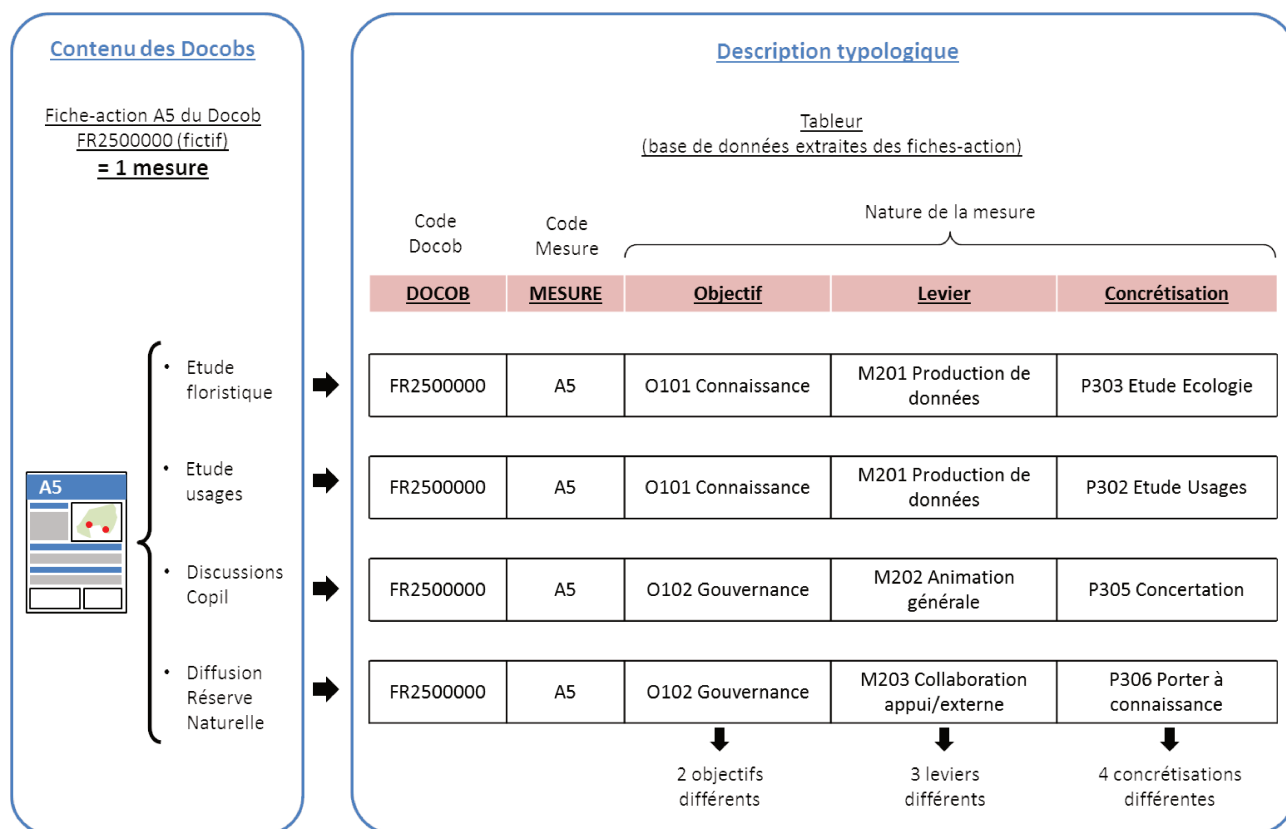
Contenu des Docobs

Fiche-action A5 du Docob FR2500000 (fictif)
= 1 mesure

A5

• Etude floristique
• Etude usages
• Discussions Copil
• Diffusion Réserve Naturelle

Description typologique

Tableur
(base de données extraites des fiches-action)

Code Docob | Code Mesure | Nature de la mesure

| DOCOB | MESURE | Objectif | Levier | Concrétisation |
|---|---|---|---|---|
| FR2500000 | A5 | O101 Connaissance | M201 Production de données | P303 Etude Ecologie |
| FR2500000 | A5 | O101 Connaissance | M201 Production de données | P302 Etude Usages |
| FR2500000 | A5 | O102 Gouvernance | M202 Animation générale | P305 Concertation |
| FR2500000 | A5 | O102 Gouvernance | M203 Collaboration appui/externe | P306 Porter à connaissance |

2 objectifs différents

3 leviers différents

4 concrétisations différentes